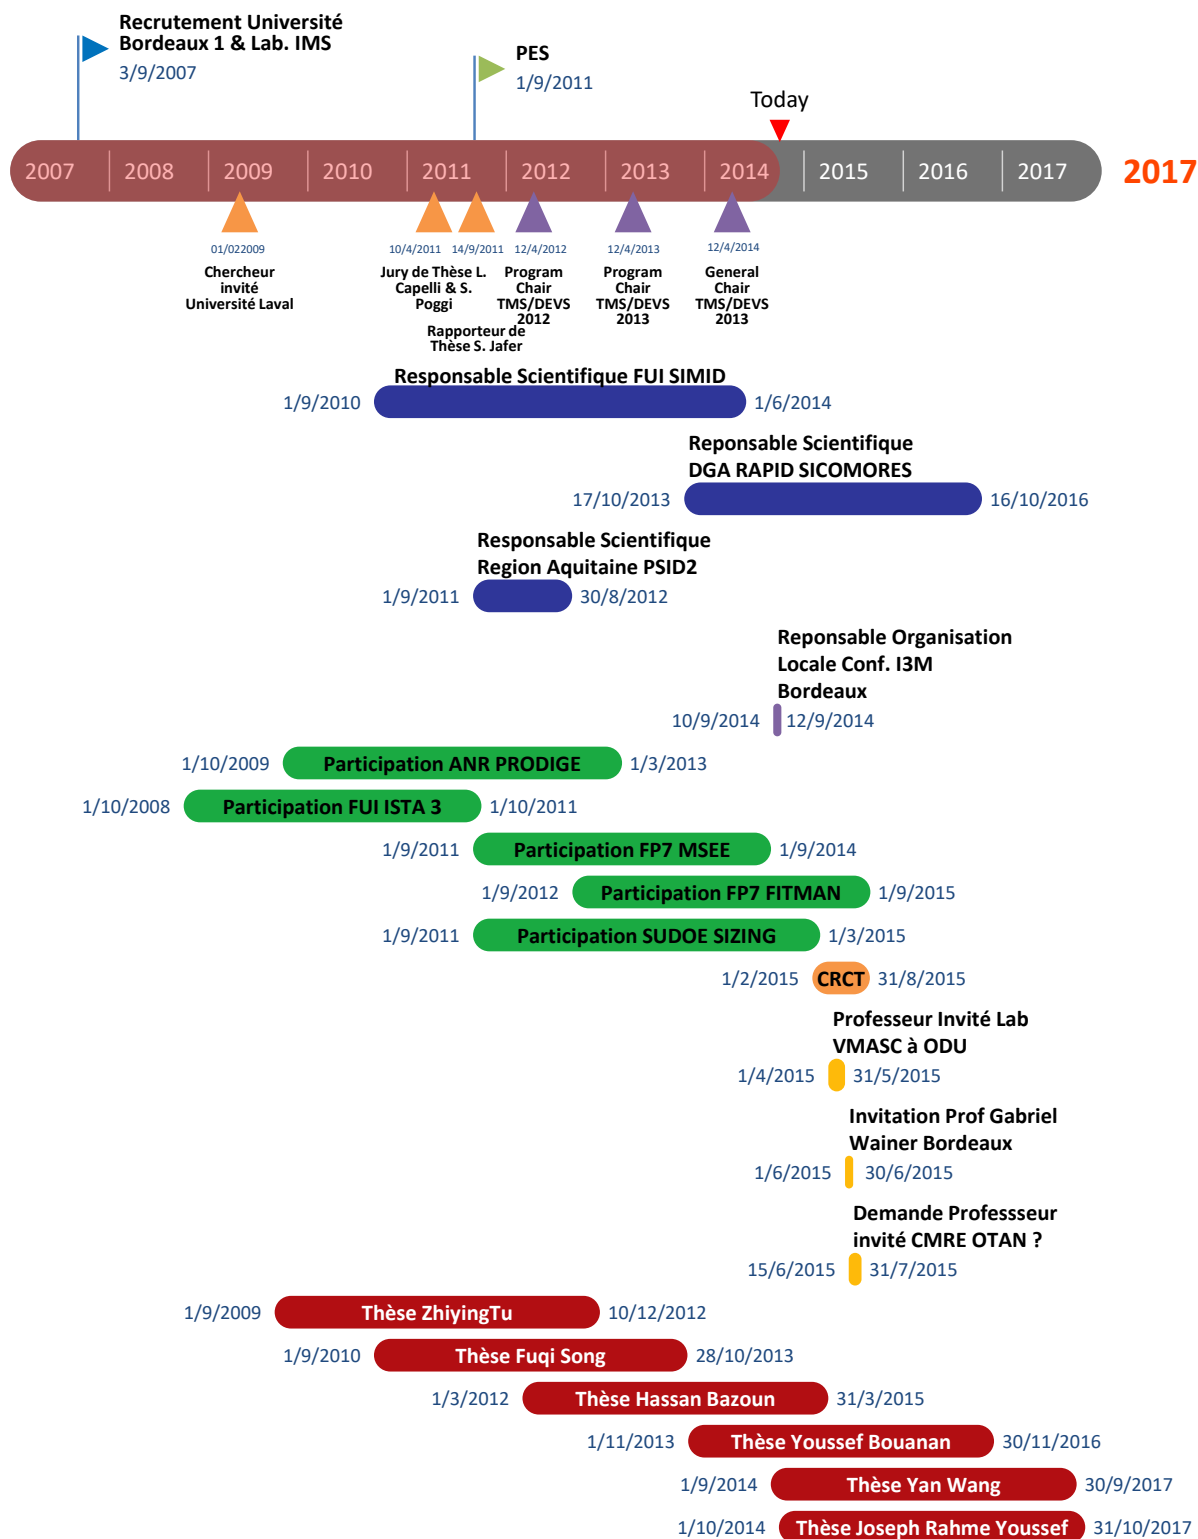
Recrutement Université Bordeaux 1 & Lab. IMS
3/9/2007

PES
1/9/2011

Today

2007 2008 2009 2010 2011 2012 2013 2014 2015 2016 2017

2017

01/022009
Chercheur invité Université Laval

10/4/2011
Jury de Thèse L. Capelli & S. Poggi

14/9/2011
Rapporteur de Thèse S. Jafer

12/4/2012
Program Chair TMS/DEVS 2012

12/4/2013
Program Chair TMS/DEVS 2013

12/4/2014
General Chair TMS/DEVS 2013

Responsable Scientifique FUI SIMID
1/9/2010 1/6/2014

Reponsable Scientifique DGA RAPID SICOMORES
17/10/2013 16/10/2016

Responsable Scientifique Region Aquitaine PSID2
1/9/2011 30/8/2012

Reponsable Organisation Locale Conf. I3M Bordeaux
10/9/2014 12/9/2014

1/10/2009 Participation ANR PRODIGE 1/3/2013
1/10/2008 Participation FUI ISTA 3 1/10/2011
1/9/2011 Participation FP7 MSEE 1/9/2014
1/9/2012 Participation FP7 FITMAN 1/9/2015
1/9/2011 Participation SUDOE SIZING 1/3/2015
1/2/2015 CRCT 31/8/2015

Professeur Invité Lab VMASC à ODU
1/4/2015 31/5/2015

Invitation Prof Gabriel Wainer Bordeaux
1/6/2015 30/6/2015

Demande Professseur invité CMRE OTAN ?
15/6/2015 31/7/2015

1/9/2009 Thèse ZhiyingTu 10/12/2012
1/9/2010 Thèse Fuqi Song 28/10/2013
1/3/2012 Thèse Hassan Bazoun 31/3/2015
1/11/2013 Thèse Youssef Bouanan 30/11/2016
1/9/2014 Thèse Yan Wang 30/9/2017
1/10/2014 Thèse Joseph Rahme Youssef 31/10/2017